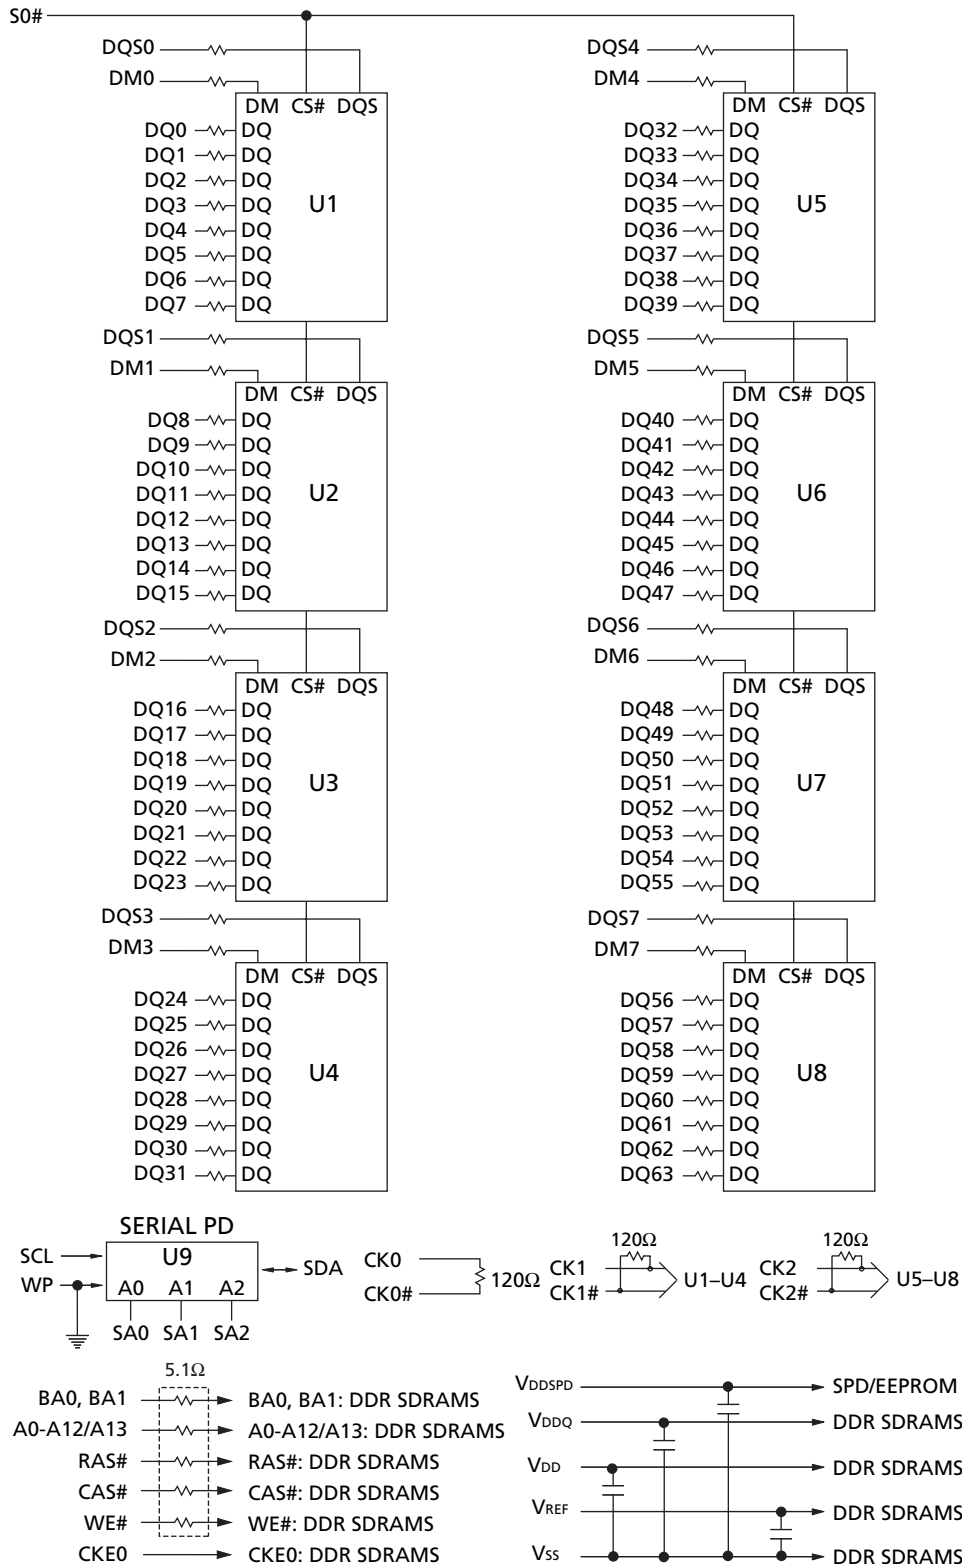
S0#

DQS0
DM0
DM CS# DQS
DQ0 DQ
DQ1 DQ
DQ2 DQ
DQ3 DQ
DQ4 DQ
DQ5 DQ
DQ6 DQ
DQ7 DQ
U1

DQS1
DM1
DM CS# DQS
DQ8 DQ
DQ9 DQ
DQ10 DQ
DQ11 DQ
DQ12 DQ
DQ13 DQ
DQ14 DQ
DQ15 DQ
U2

DQS2
DM2
DM CS# DQS
DQ16 DQ
DQ17 DQ
DQ18 DQ
DQ19 DQ
DQ20 DQ
DQ21 DQ
DQ22 DQ
DQ23 DQ
U3

DQS3
DM3
DM CS# DQS
DQ24 DQ
DQ25 DQ
DQ26 DQ
DQ27 DQ
DQ28 DQ
DQ29 DQ
DQ30 DQ
DQ31 DQ
U4

DQS4
DM4
DM CS# DQS
DQ32 DQ
DQ33 DQ
DQ34 DQ
DQ35 DQ
DQ36 DQ
DQ37 DQ
DQ38 DQ
DQ39 DQ
U5

DQS5
DM5
DM CS# DQS
DQ40 DQ
DQ41 DQ
DQ42 DQ
DQ43 DQ
DQ44 DQ
DQ45 DQ
DQ46 DQ
DQ47 DQ
U6

DQS6
DM6
DM CS# DQS
DQ48 DQ
DQ49 DQ
DQ50 DQ
DQ51 DQ
DQ52 DQ
DQ53 DQ
DQ54 DQ
DQ55 DQ
U7

DQS7
DM7
DM CS# DQS
DQ56 DQ
DQ57 DQ
DQ58 DQ
DQ59 DQ
DQ60 DQ
DQ61 DQ
DQ62 DQ
DQ63 DQ
U8

SERIAL PD
SCL
WP
U9
A0 A1 A2
SA0 SA1 SA2
SDA

CK0
CK0#
120Ω
120Ω
CK1
CK1#
U1–U4
120Ω
CK2
CK2#
U5–U8

5.1Ω
BA0, BA1 → BA0, BA1: DDR SDRAMS
A0-A12/A13 → A0-A12/A13: DDR SDRAMS
RAS# → RAS#: DDR SDRAMS
CAS# → CAS#: DDR SDRAMS
WE# → WE#: DDR SDRAMS
CKE0 → CKE0: DDR SDRAMS

$V_{DDSPD}$ → SPD/EEPROM
$V_{DDQ}$ → DDR SDRAMS
$V_{DD}$ → DDR SDRAMS
$V_{REF}$ → DDR SDRAMS
$V_{SS}$ → DDR SDRAMS